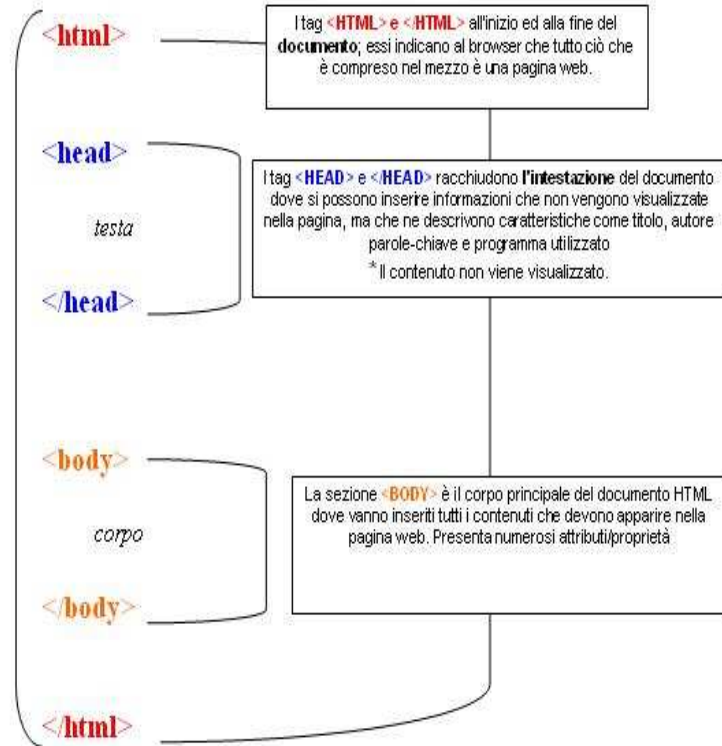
<html>

I tag <HTML> e </HTML> all'inizio ed alla fine del documento; essi indicano al browser che tutto ciò che è compreso nel mezzo è una pagina web.

<head>

testa

</head>

I tag <HEAD> e </HEAD> racchiudono l'intestazione del documento dove si possono inserire informazioni che non vengono visualizzate nella pagina, ma che ne descrivono caratteristiche come titolo, autore parole-chiave e programma utilizzato

* Il contenuto non viene visualizzato.

<body>

corpo

</body>

La sezione <BODY> è il corpo principale del documento HTML dove vanno inseriti tutti i contenuti che devono apparire nella pagina web. Presenta numerosi attributi/proprietà

</html>